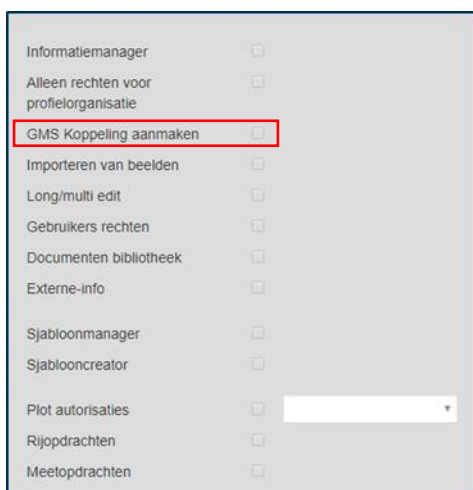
Informatiemanager

Alleen rechten voor profielorganisatie

GMS Koppeling aanmaken

Importeren van beelden

Long/multi edit

Gebruikers rechten

Documenten bibliotheek

Externe-info

Sjabloonmanager

Sjablooncreator

Plot autorisaties

Rijopdrachten

Meetopdrachten